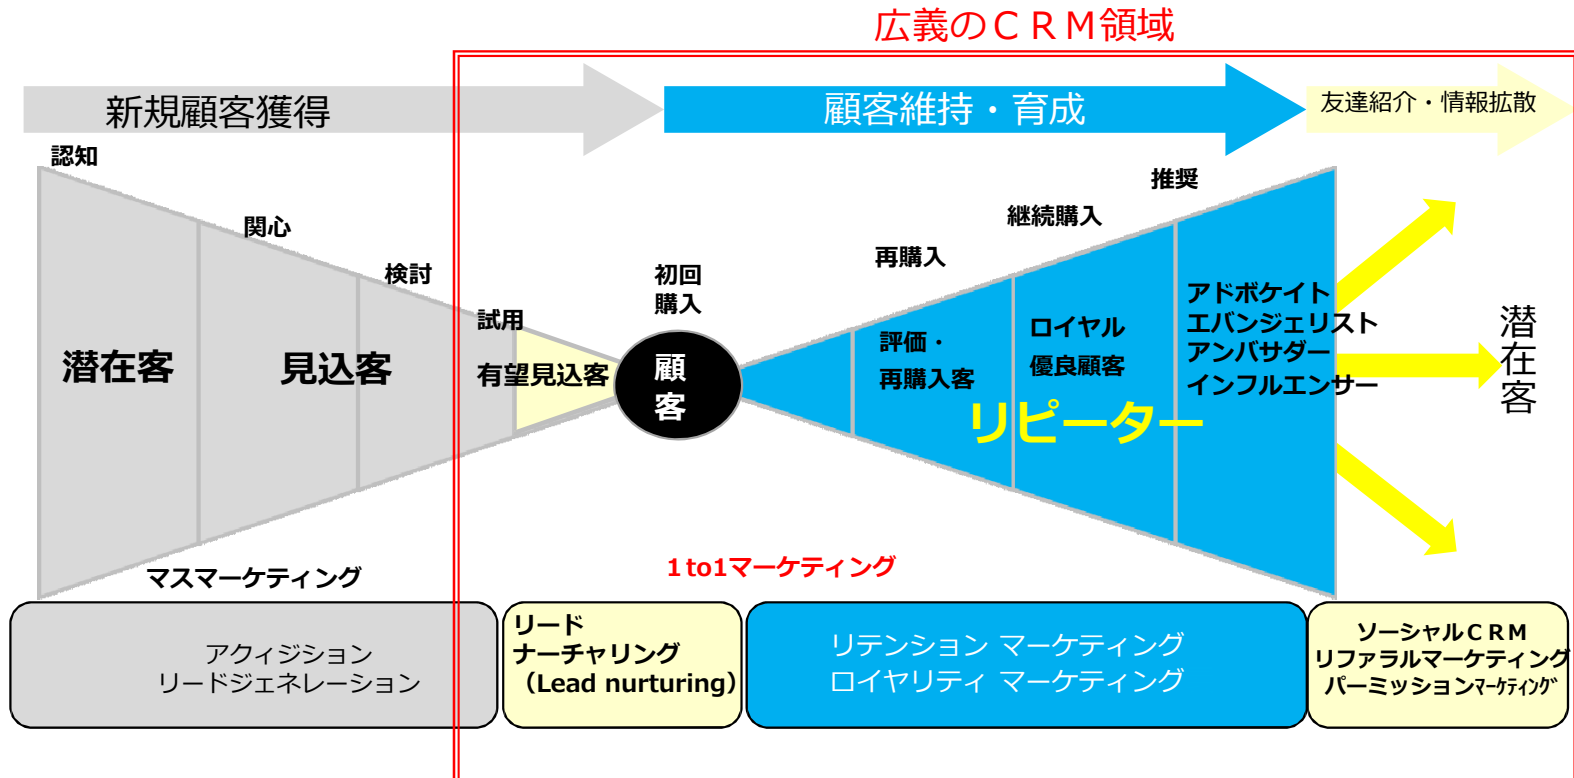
広義のＣＲＭ領域

新規顧客獲得

顧客維持・育成

友達紹介・情報拡散

認知

関心

検討

試用

初回
購入

再購入

継続購入

推奨

潜在客

見込客

有望見込客

顧
客

評価・
再購入客

ロイヤル
優良顧客

アドボケイト
エバンジェリスト
アンバサダー
インフルエンサー

リピーター

潜
在
客

マスマーケティング

1 to1マーケティング

アクィジション
リードジェネレーション

リード
ナーチャリング
（Lead nurturing）

リテンション マーケティング
ロイヤリティ マーケティング

ソーシャルＣＲＭ
リファラルマーケティング
パーミッションマーケティング